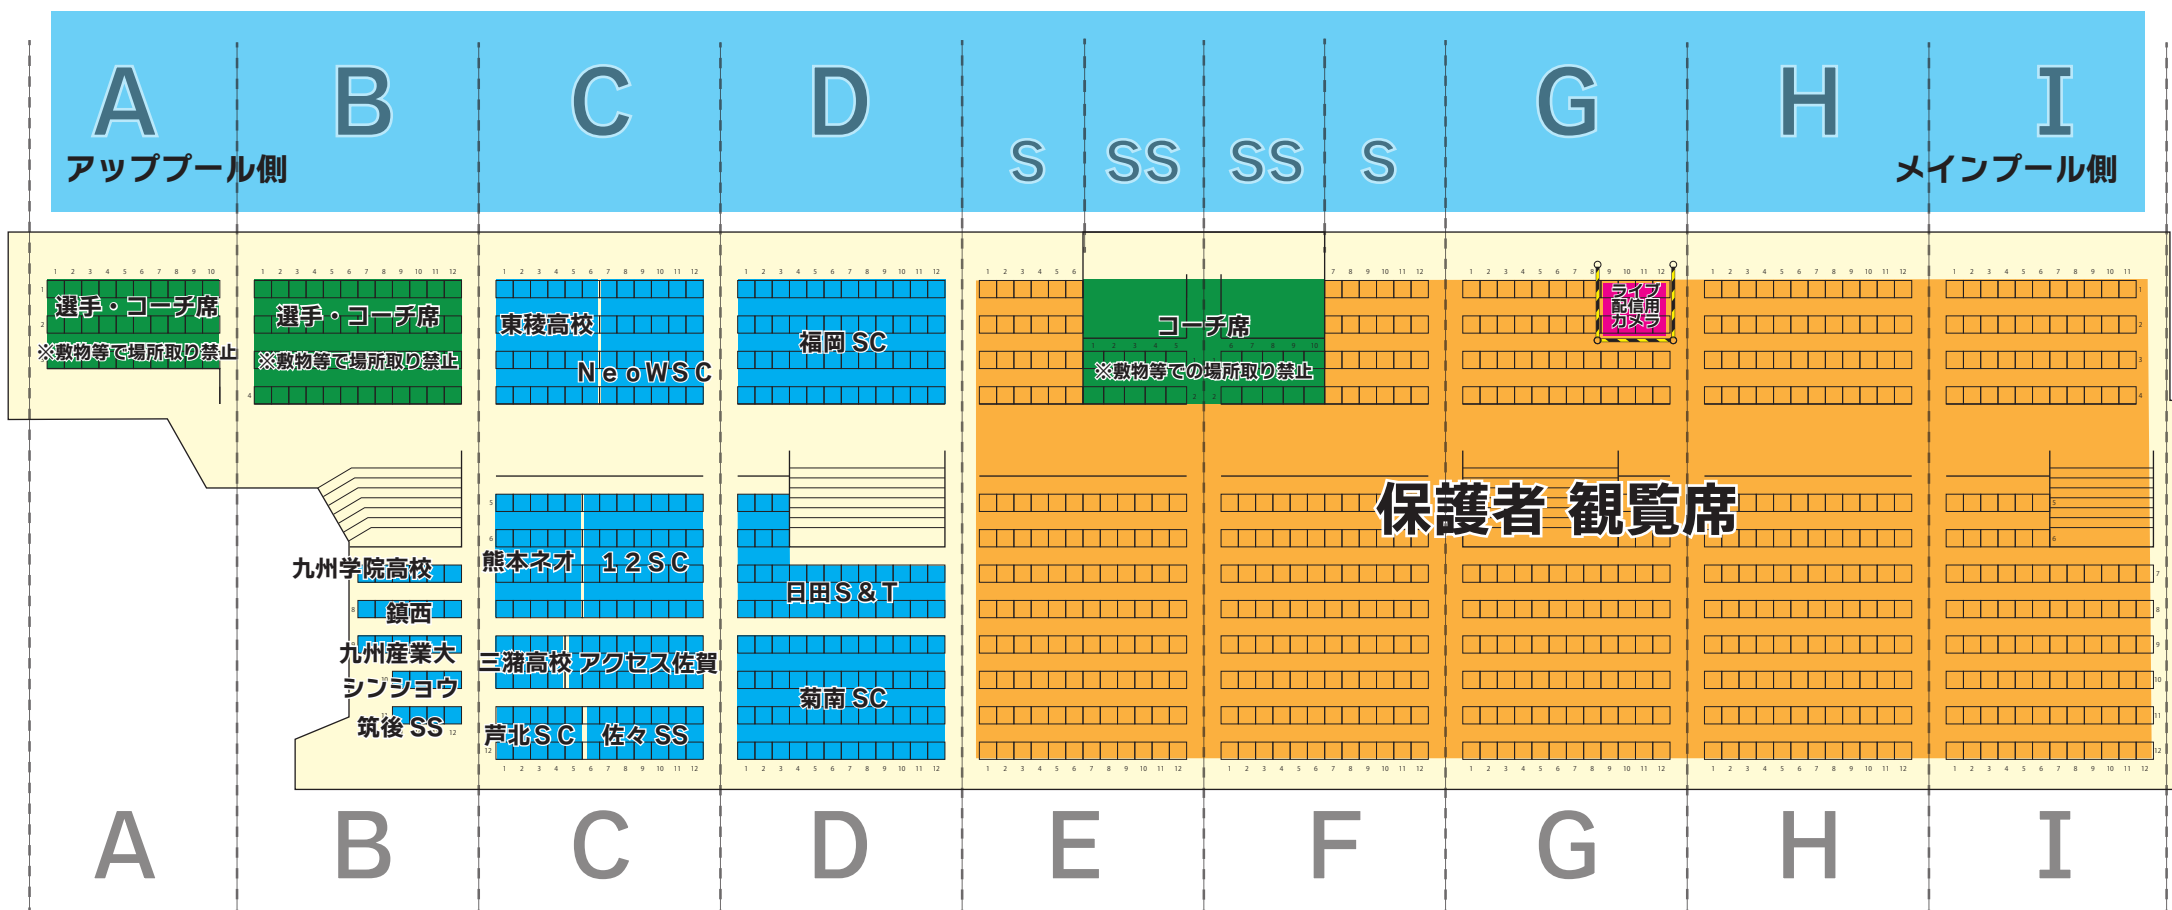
A B C D S SS SS S G H I

アップブール側

メインプール側

選手・コーチ席
※敷物等で場所取り禁止

選手・コーチ席
※敷物等で場所取り禁止

東稜高校
NeoWSC

福岡 SC

コーチ席
※敷物等での場所取り禁止

ライブ配信用カメラ

保護者 観覧席

九州学院高校
鎮西
九州産業大
シンショウ
筑後 SS

熊本ネオ
12SC
三潴高校
アクセス佐賀
芦北SC
佐々 SS

日田S&T
菊南 SC

A B C D E F G H I